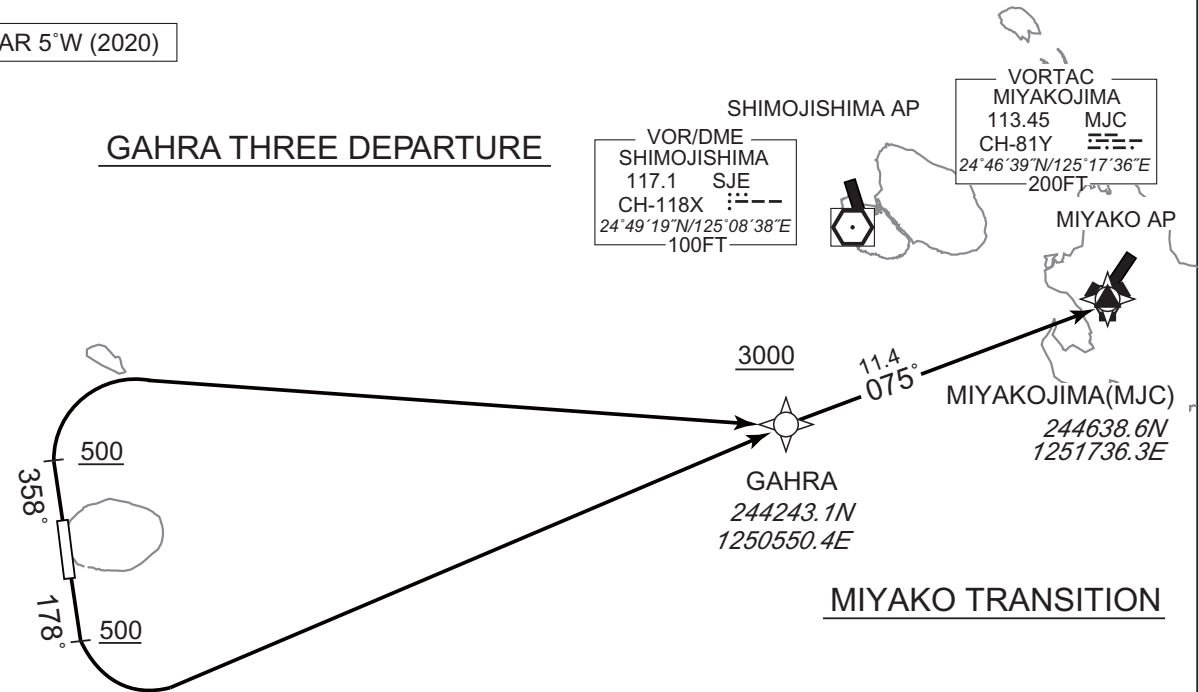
AR 5˚W (2020)

GAHRA THREE DEPARTURE

SHIMOJISHIMA AP

VOR/DME
SHIMOJISHIMA
117.1 SJE
CH-118X
24˚49´19˝N/125˚08´38˝E
100FT

VORTAC
MIYAKOJIMA
113.45 MJC
CH-81Y
24˚46´39˝N/125˚17´36˝E
200FT

MIYAKO AP

3000

11.4
075˚

MIYAKOJIMA(MJC)
244638.6N
1251736.3E

500

358˚

GAHRA
244243.1N
1250550.4E

178˚

500

MIYAKO TRANSITION